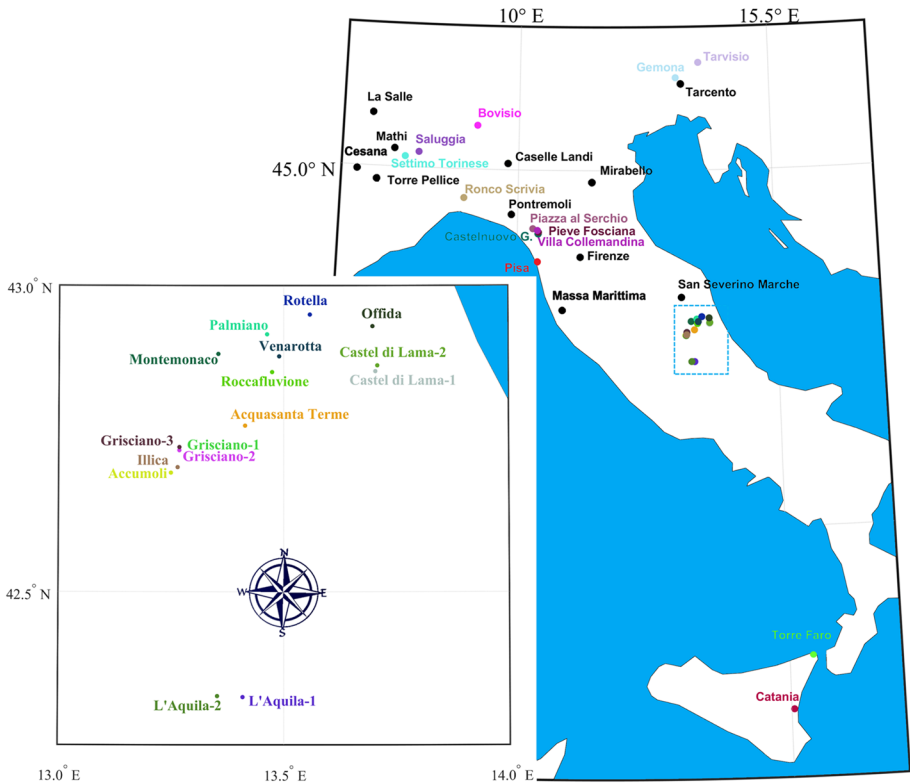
10° E
15.5° E
Tarvisio
Gemona
Tarcento
La Salle
Bovisio
Mathi
Saluggia
Cesana
Settimo Torinese
Caselle Landi
45.0° N
Mirabello
Torre Pellice
Ronco Scrivia
Pontremoli
Piazza al Serchio
Pieve Fosciana
Castelnuovo G.
Villa Collemandina
Pisa
Firenze
San Severino Marche
Massa Marittima
Torre Faro
Catania

43.0° N
Rotella
Offida
Palmiano
Venarotta
Castel di Lama-2
Montemonaco
Roccafluvione
Castel di Lama-1
Acquasanta Terme
Grisciano-3
Grisciano-1
Illica
Grisciano-2
Accumoli
N
W
E
S
42.5° N
L'Aquila-2
L'Aquila-1
13.0° E
13.5° E
14.0° E